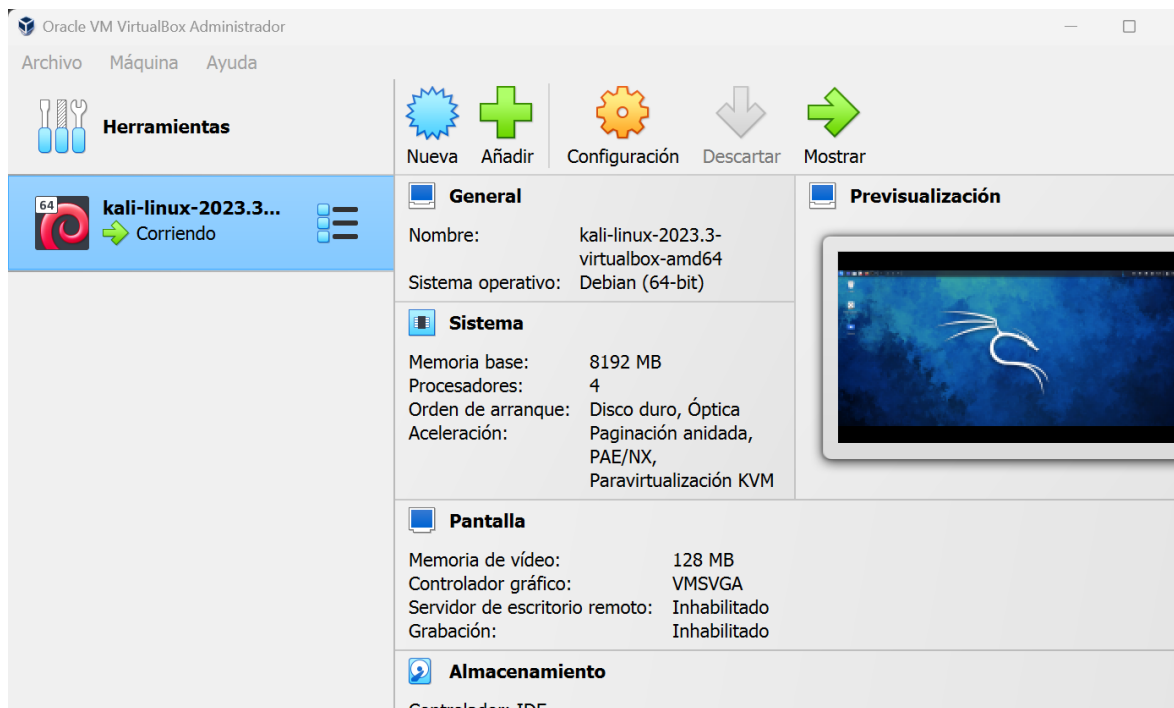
Oracle VM VirtualBox Administrador

Archivo Máquina Ayuda

Herramientas

Nueva Añadir Configuración Descartar Mostrar

64

kali-linux-2023.3...
Corriendo

General

Nombre: kali-linux-2023.3-virtualbox-amd64
Sistema operativo: Debian (64-bit)

Sistema

Memoria base: 8192 MB
Procesadores: 4
Orden de arranque: Disco duro, Óptica
Aceleración: Paginación anidada, PAE/NX, Paravirtualización KVM

Previsualización

Pantalla

Memoria de vídeo: 128 MB
Controlador gráfico: VMSVGA
Servidor de escritorio remoto: Inhabilitado
Grabación: Inhabilitado

Almacenamiento

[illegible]